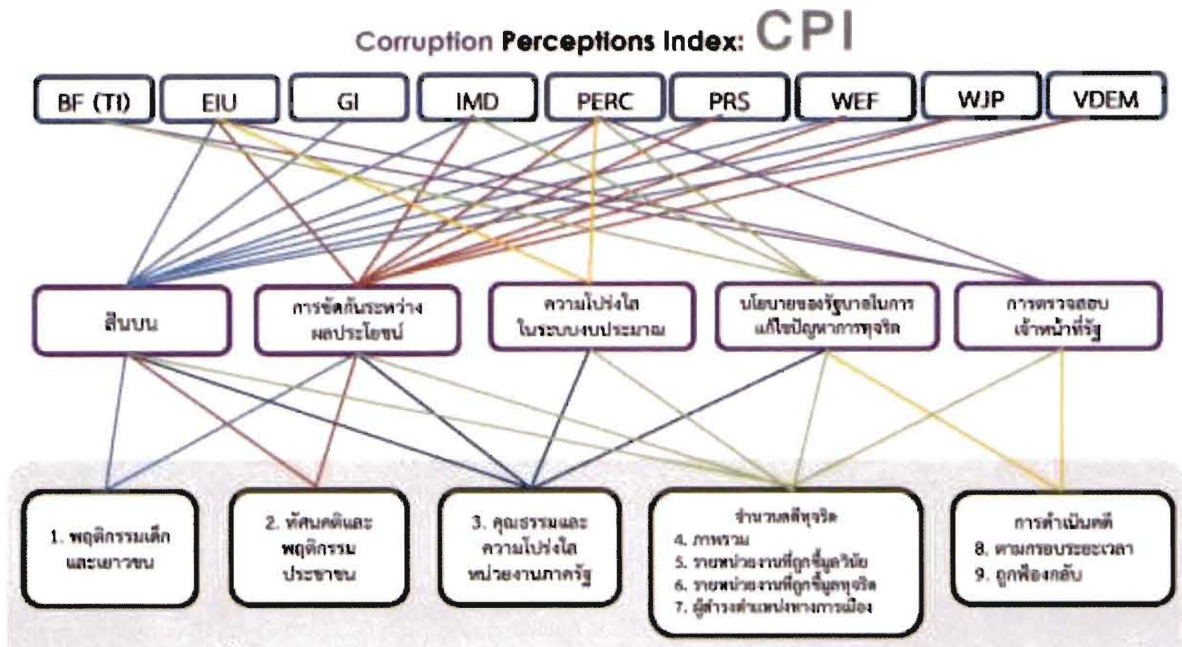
Corruption Perceptions Index: CPI

BF (TI)
EIU
GI
IMD
PERC
PRS
WEF
WJP
VDEM

สินบน

การขัดกันระหว่างผลประโยชน์

ความโปร่งใสในระบบงบประมาณ

นโยบายของรัฐบาลในการแก้ไขปัญหาการทุจริต

การตรวจสอบเจ้าหน้าที่รัฐ

1. พฤติกรรมเด็กและเยาวชน

2. ทัศนคติและพฤติกรรมประชาชน

3. คุณธรรมและความโปร่งใสหน่วยงานภาครัฐ

จำนวนคดีทุจริต
4. ภาพรวม
5. รายหน่วยงานที่ถูกชี้มูลวินัย
6. รายหน่วยงานที่ถูกชี้มูลทุจริต
7. ผู้ดำรงตำแหน่งทางการเมือง

การดำเนินคดี
8. ตามกรอบระยะเวลา
9. ถูกฟ้องกลับ